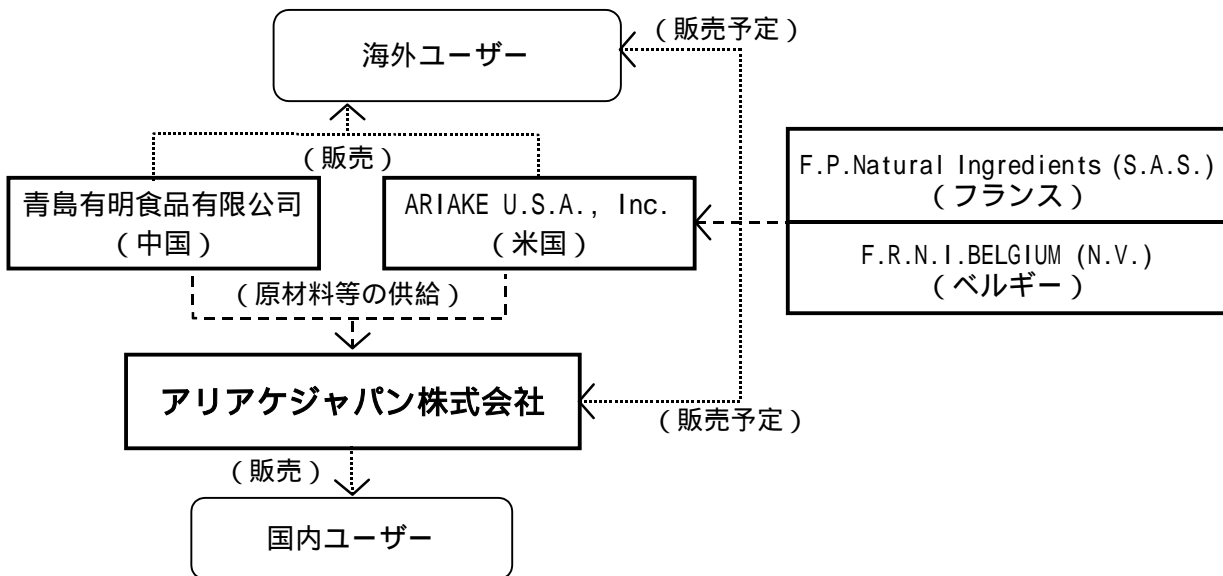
（販売予定）

海外ユーザー

（販売）

F.P.Natural Ingredients (S.A.S.)
（フランス）

青島有明食品有限公司
（中国）

ARIAKE U.S.A., Inc.
（米国）

F.R.N.I.BELGIUM (N.V.)
（ベルギー）

（原材料等の供給）

アリアケジャパン株式会社

（販売予定）

（販売）

国内ユーザー